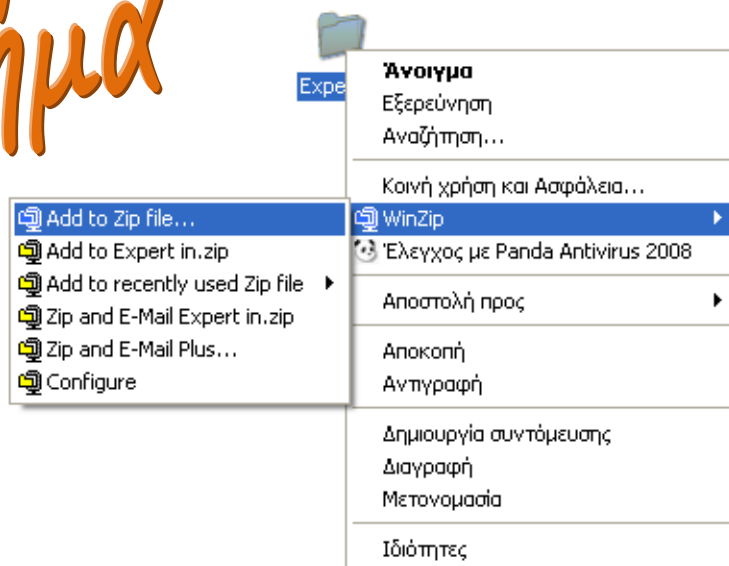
ήμα

Expe

Άνοιγμα
Εξερεύνηση
Αναζήτηση...

Κοινή χρήση και Ασφάλεια...
WinZip
Έλεγχος με Panda Antivirus 2008

Αποστολή προς

Αποκοπή
Αντιγραφή

Δημιουργία συντόμευσης
Διαγραφή
Μετονομασία

Ιδιότητες

Add to Zip file...
Add to Expert in.zip
Add to recently used Zip file
Zip and E-Mail Expert in.zip
Zip and E-Mail Plus...
Configure